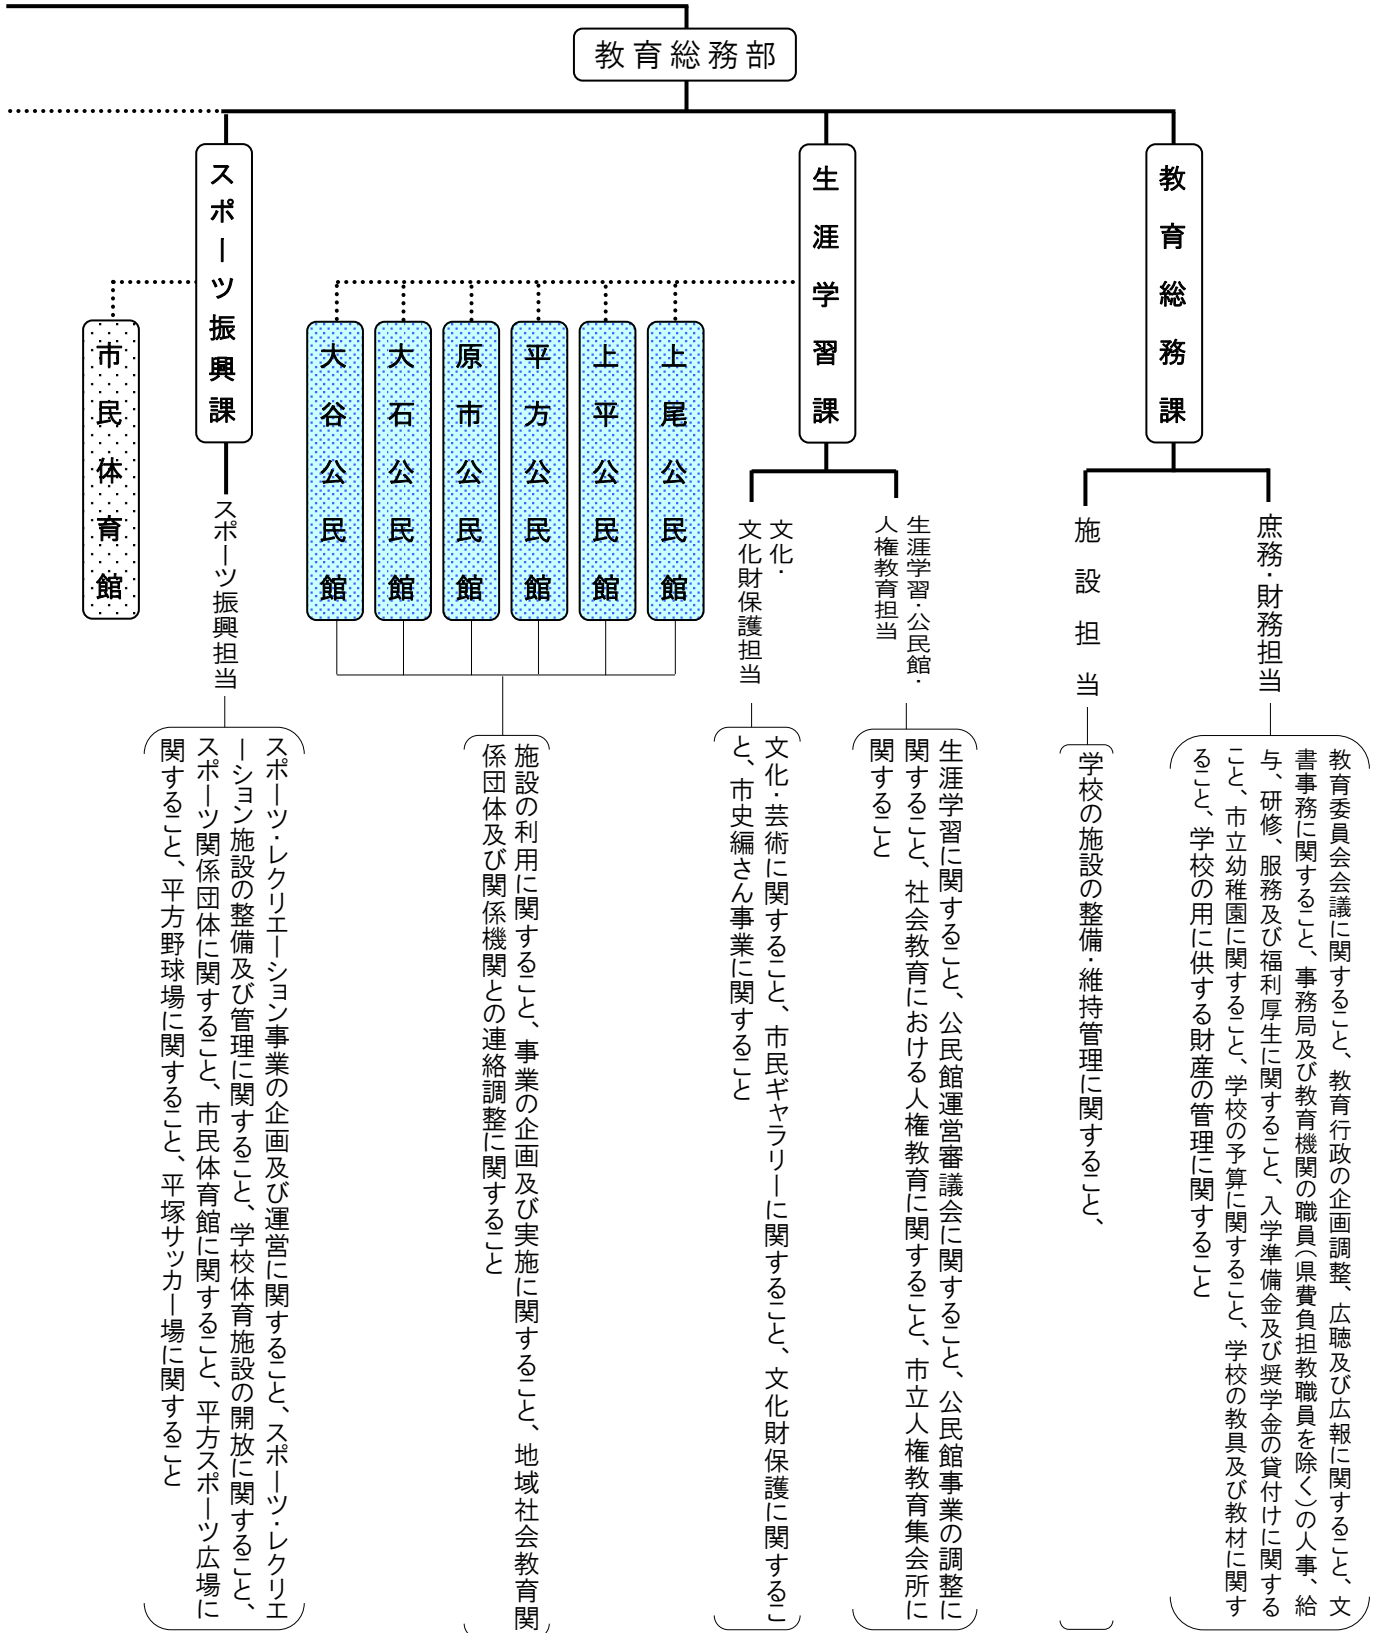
教育総務部

教育総務課

庶務・財務担当

教育委員会会議に関すること、教育行政の企画調整、広聴及び広報に関すること、文書事務に関すること、事務局及び教育機関の職員(県費負担教職員を除く)の人事、給与、研修、服務及び福利厚生に関すること、入学準備金及び奨学金の貸付けに関すること、市立幼稚園に関すること、学校の予算に関すること、学校の教具及び教材に関すること、学校の用に供する財産の管理に関すること

施設担当

学校の施設の整備・維持管理に関すること、

生涯学習課

生涯学習・公民館・人権教育担当

生涯学習に関すること、公民館運営審議会に関すること、公民館事業の調整に関すること、社会教育における人権教育に関すること、市立人権教育集会所に関すること

文化・文化財保護担当

文化・芸術に関すること、市民ギャラリーに関すること、文化財保護に関すること、市史編さん事業に関すること

上尾公民館

上平公民館

平方公民館

原市公民館

大石公民館

大谷公民館

施設の利用に関すること、事業の企画及び実施に関すること、地域社会教育関係団体及び関係機関との連絡調整に関すること

スポーツ振興課

スポーツ振興担当

スポーツ・レクリエーション事業の企画及び運営に関すること、スポーツ・レクリエーション施設の整備及び管理に関すること、学校体育施設の開放に関すること、スポーツ関係団体に関すること、市民体育館に関すること、平方スポーツ広場に関すること、平方野球場に関すること、平塚サッカー場に関すること

市民体育館